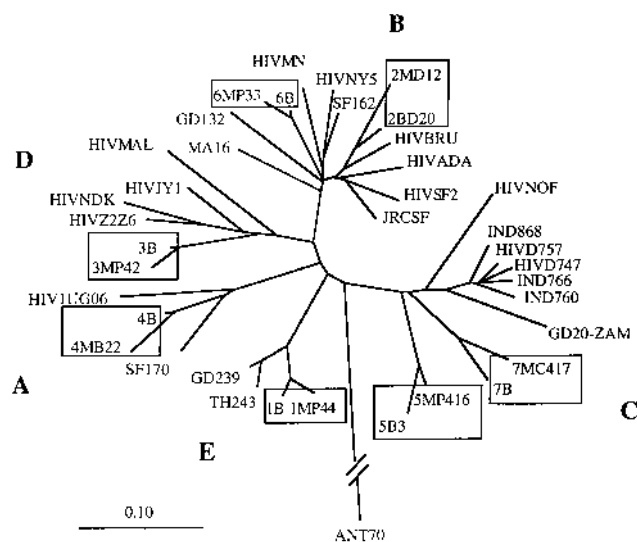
B

HIVMN
HIVNY5
2MD12
6MP33
6B
SF162
GD132
2BD20
HIVBRU
HIVMAL
MA16
HIVADA
D
HIVSF2
JRCSF
HIVNDK
HIVJY1
HIVNOF
HIVZ2Z6
IND868
3B
HIVD757
3MP42
HIVD747
IND766
IND760
HIV1UG06
4B
GD20-ZAM
4MB22
7MC417
SF170
GD239
7B
A
5MP416
TH243
1B
1MP44
C
5B3
E

0.10

ANT70